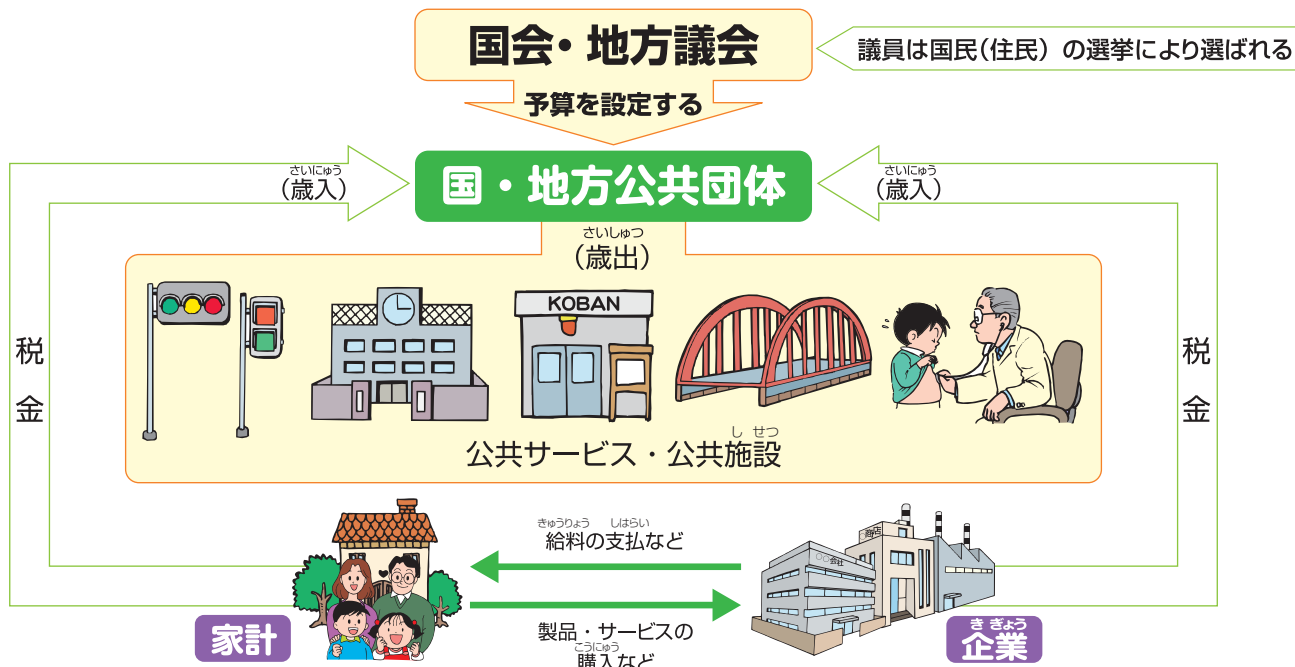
国会・地方議会

議員は国民（住民）の選挙により選ばれる

予算を設定する

さいにゅう
（歳入）

国・地方公共団体

さいにゅう
（歳入）

さいしゅつ
（歳出）

税金

税金

KOBAN

公共サービス・公共施設（しせつ）

きゅうりょう　しはらい
給料の支払など

製品・サービスの
こうにゅう
購入など

家計

きぎょう
企業

○○会社

商店